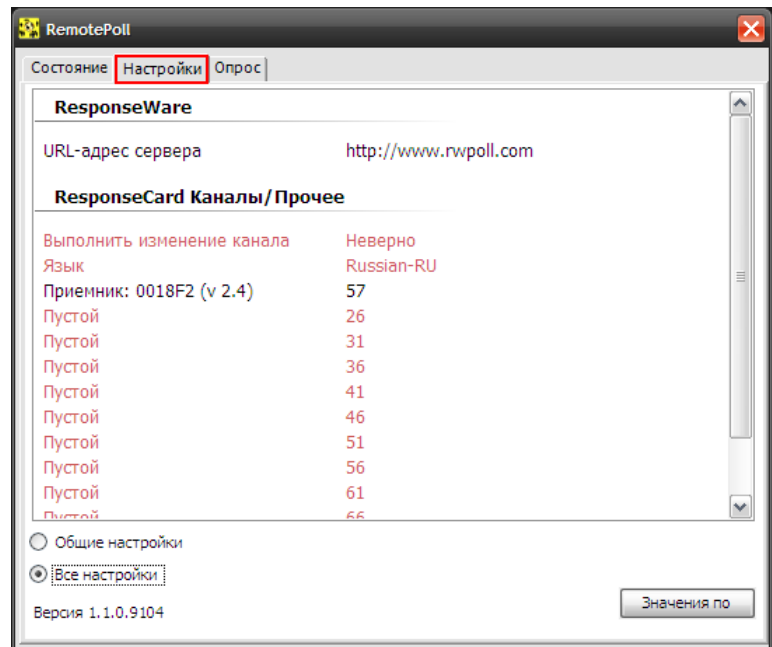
RemotePoll

Состояние | Настройки | Опрос

ResponseWare

URL-адрес сервера http://www.rwpoll.com

ResponseCard Каналы/Прочее

| | |
|---|---|
| Выполнить изменение канала | Неверно |
| Язык | Russian-RU |
| Приемник: 0018F2 (v 2.4) | 57 |
| Пустой | 26 |
| Пустой | 31 |
| Пустой | 36 |
| Пустой | 41 |
| Пустой | 46 |
| Пустой | 51 |
| Пустой | 56 |
| Пустой | 61 |
| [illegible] | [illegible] |

Общие настройки

Все настройки

Версия 1.1.0.9104

Значения по